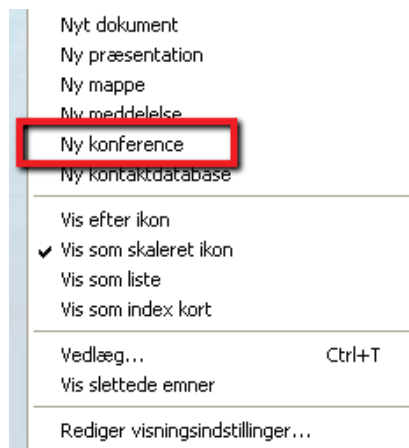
Nyt dokument
Ny præsentation
Ny mappe
Ny meddelelse
Ny konference
Ny kontaktdatabase

Vis efter ikon
Vis som skaleret ikon
Vis som liste
Vis som index kort

Vedlæg... Ctrl+T
Vis slettede emner

Rediger visningsindstillinger...